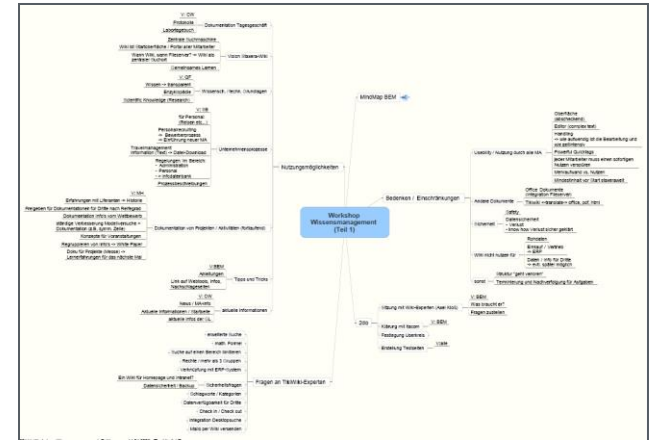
Workshop Wissensmanagement (Teil 1)

MindMap BEM

Nutzungsmöglichkeiten

Dokumentation Tagesgeschäft
V: DR
Protokolle
Laborlogbuch

Vision Wissens-Wiki
Zentrale Suchmaschine
Wiki als Startoberfläche / Portal aller Mitarbeiter
Wann Wiki, wann Filesever? → Wiki als zentraler Suchort
Gemeinsames Lernen

Wissen(s-) Aufbau, Grundlagen
V: GF
Wissen → transparent
Erfahrungswerte
Scientific Knowledge (Research)

Unternehmensprozesse
V: NB
für Personal (Reisen etc.)
Personalrecruiting → Bewerberprozess → Einführung neuer MA
Traveimanagement Information (Text) → Daten-Download
Regelungen im Bereich - Administration - Personal - Infrastruktur
Prozessbeschreibungen

Dokumentation von Projekten / Aktivitäten (fortlaufend)
V: MH
Erfahrungen mit Lieferanten → Historie
Mergeben für Dokumentationen für Dritte nach Wettbewerb
Dokumentation infos vom Wettbewerb
ständige Verbesserung Modelle/Versuche → Dokumentation (z.B. Sprints, Ziele)
Kontakte für Verantwortungen
Regruppieren von Infos → White Paper
Doku für Projekte (Wiesel) → Lernerfahrungen für das nächste Mal

Tipps und Tricks
V: BEM
Anleitungen
Link auf Weblogs, Infos, Nachschlagewerken

Aktuelle Informationen
V: DW
News / MA-Info
Aktuelle Informationen / Wartbarkeit
aktuelle Infos der GL

Fragen an TikiWiki-Experten
erweiterte Suche
math. Formel
Suche auf einen Bereich limitieren
Rechte / mehr als 3 Gruppen
Verknüpfung mit ERP-System
Sicherheitsfragen
Ein Wiki für Homepage und Intranet?
Datensicherheit / Backup
Schlagworte / Kategorien
Datenverfügbarkeit für Dritte
Check in / Check out
Integration Desktopsuche
Mails per Wiki versenden

Bedenken / Einschränkungen
Usability / Nutzung durch alle MA
Oberfläche (ansprechend)
Editor (complex text)
Handling → wie aufwendig ist die Bearbeitung und wie zeitintensiv
Powerful Quicktags
jeder Mitarbeiter muss einen sofortigen Nutzen verspüren
Mehraufwand vs. Nutzen
Mindestinhalt vor Start notwendig
Andere Dokumente
Office Dokumente (Integration Fileserver)
Trouble → translate → office, pdf, html
Sicherheit
Safety
Datensicherheit → Verlust → know how Verlust sicher gestellt
Wiki nicht nutzen für
Formulare
Einkauf / Vertrieb → ERP
Daten / Info für Dritte → evtl. später möglich
sonst
Intuitiv "geht verloren"
Terminierung und Nachverfolgung für Aufgaben

Ziele
V: BEM
Was braucht es?
Fragen zuteilen
Klärung mit Wiki-Experten (Asst Kick)
Klärung mit Bauen
V: BEM
Festlegung Userlevels
Erstellung Testseiten
V:alle